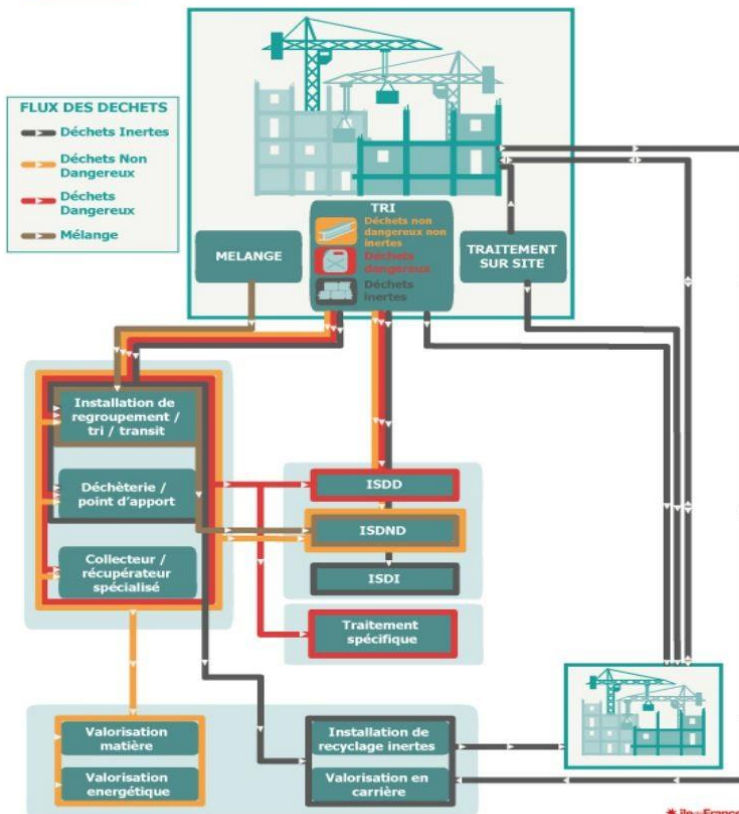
FLUX DES DECHETS

Déchets Inertes

Déchets Non Dangereux

Déchets Dangereux

Mélange

MELANGE

TRI

Déchets non dangereux non inertes

Déchets dangereux

Déchets inertes

TRAITEMENT SUR SITE

Installation de regroupement / tri / transit

Déchèterie / point d'apport

Collecteur / récupérateur spécialisé

ISDD

ISDND

ISDI

Traitement spécifique

Valorisation matière

Valorisation energétique

Installation de recyclage inertes

Valorisation en carrière

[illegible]